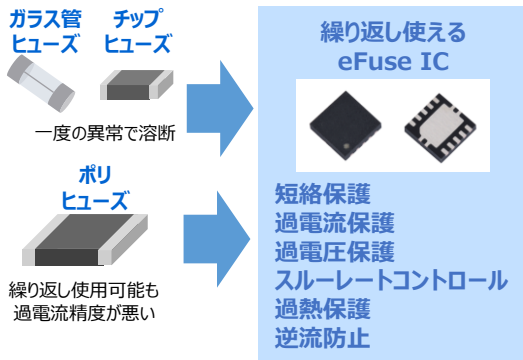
ガラス管ヒューズ

チップヒューズ

一度の異常で溶断

ポリヒューズ

繰り返し使用可能も過電流精度が悪い

繰り返し使える
eFuse IC

短絡保護
過電流保護
過電圧保護
スルーレートコントロール
過熱保護
逆流防止